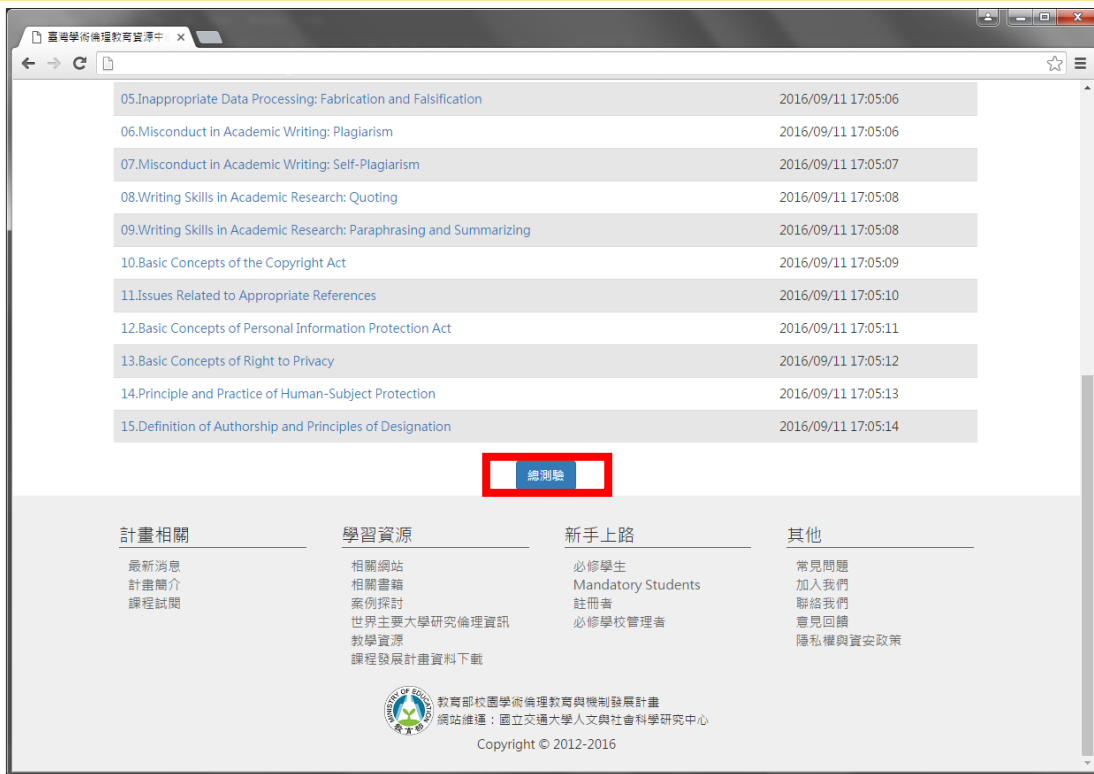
臺灣學術倫理教育資源中

| | |
|---|---|
| 05.Inappropriate Data Processing: Fabrication and Falsification | 2016/09/11 17:05:06 |
| 06.Misconduct in Academic Writing: Plagiarism | 2016/09/11 17:05:06 |
| 07.Misconduct in Academic Writing: Self-Plagiarism | 2016/09/11 17:05:07 |
| 08.Writing Skills in Academic Research: Quoting | 2016/09/11 17:05:08 |
| 09.Writing Skills in Academic Research: Paraphrasing and Summarizing | 2016/09/11 17:05:08 |
| 10.Basic Concepts of the Copyright Act | 2016/09/11 17:05:09 |
| 11.Issues Related to Appropriate References | 2016/09/11 17:05:10 |
| 12.Basic Concepts of Personal Information Protection Act | 2016/09/11 17:05:11 |
| 13.Basic Concepts of Right to Privacy | 2016/09/11 17:05:12 |
| 14.Principle and Practice of Human-Subject Protection | 2016/09/11 17:05:13 |
| 15.Definition of Authorship and Principles of Designation | 2016/09/11 17:05:14 |

總測驗

計畫相關
最新消息
計畫簡介
課程試閱

學習資源
相關網站
相關書籍
案例探討
世界主要大學研究倫理資訊
教學資源
課程發展計畫資料下載

新手上路
必修學生
Mandatory Students
註冊者
必修學校管理者

其他
常見問題
加入我們
聯絡我們
意見回饋
隱私權與資安政策

MINISTRY OF EDUCATION 教育部
教育部校園學術倫理教育與機制發展計畫
網站維運：國立交通大學人文與社會科學研究中心
Copyright © 2012-2016